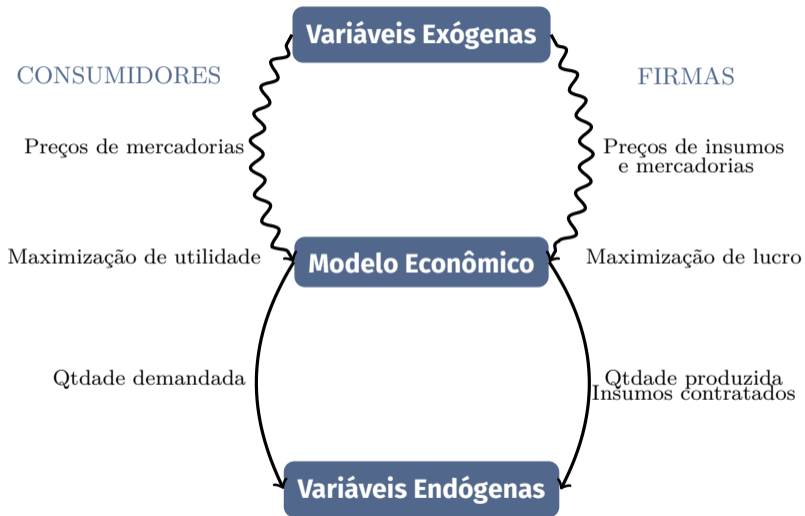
Variáveis Exógenas

CONSUMIDORES

FIRMAS

Preços de mercadorias

Preços de insumos e mercadorias

Maximização de utilidade

Modelo Econômico

Maximização de lucro

Qtdade demandada

Qtdade produzida
Insumos contratados

Variáveis Endógenas